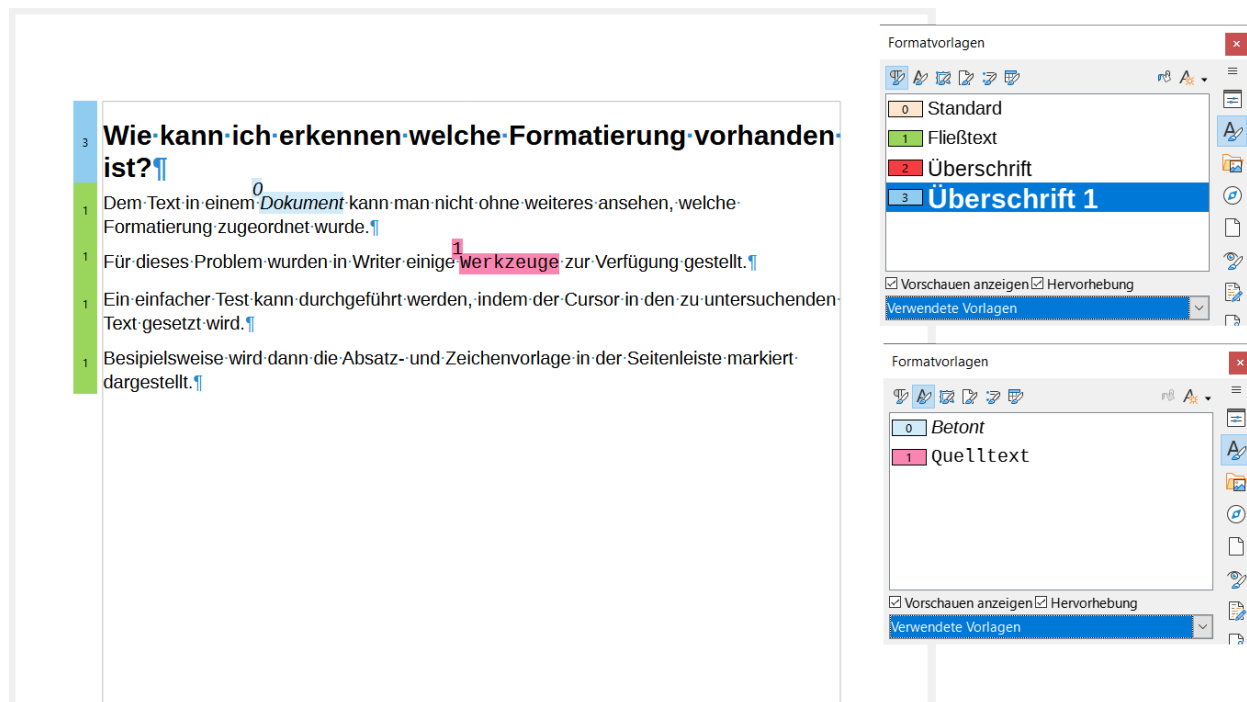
3 Wie kann ich erkennen welche Formatierung vorhanden ist?¶

1 Dem Text in einem 0 Dokument kann man nicht ohne weiteres ansehen, welche Formatierung zugeordnet wurde.¶

1 Für dieses Problem wurden in Writer einige 1 Werkzeuge zur Verfügung gestellt.¶

1 Ein einfacher Test kann durchgeführt werden, indem der Cursor in den zu untersuchenden Text gesetzt wird.¶

1 Besipielsweise wird dann die Absatz- und Zeichenvorlage in der Seitenleiste markiert dargestellt.¶

Formatvorlagen

0 Standard
1 Fließtext
2 Überschrift
3 Überschrift 1

☑ Vorschauen anzeigen ☑ Hervorhebung

Verwendete Vorlagen

Formatvorlagen

0 Betont
1 Quelltext

☑ Vorschauen anzeigen ☑ Hervorhebung

Verwendete Vorlagen